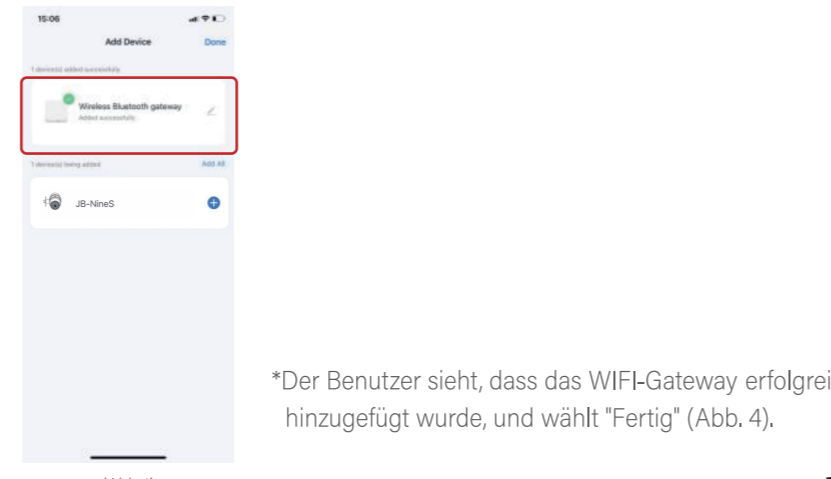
15:06

Add Device

Done

1 device(s) added successfully

Wireless Bluetooth gateway

Added successfully

1 device(s) being added

Add All

JB-NineS

*Der Benutzer sieht, dass das WIFI-Gateway erfolgrei hinzugefügt wurde, und wählt "Fertig" (Abb. 4).